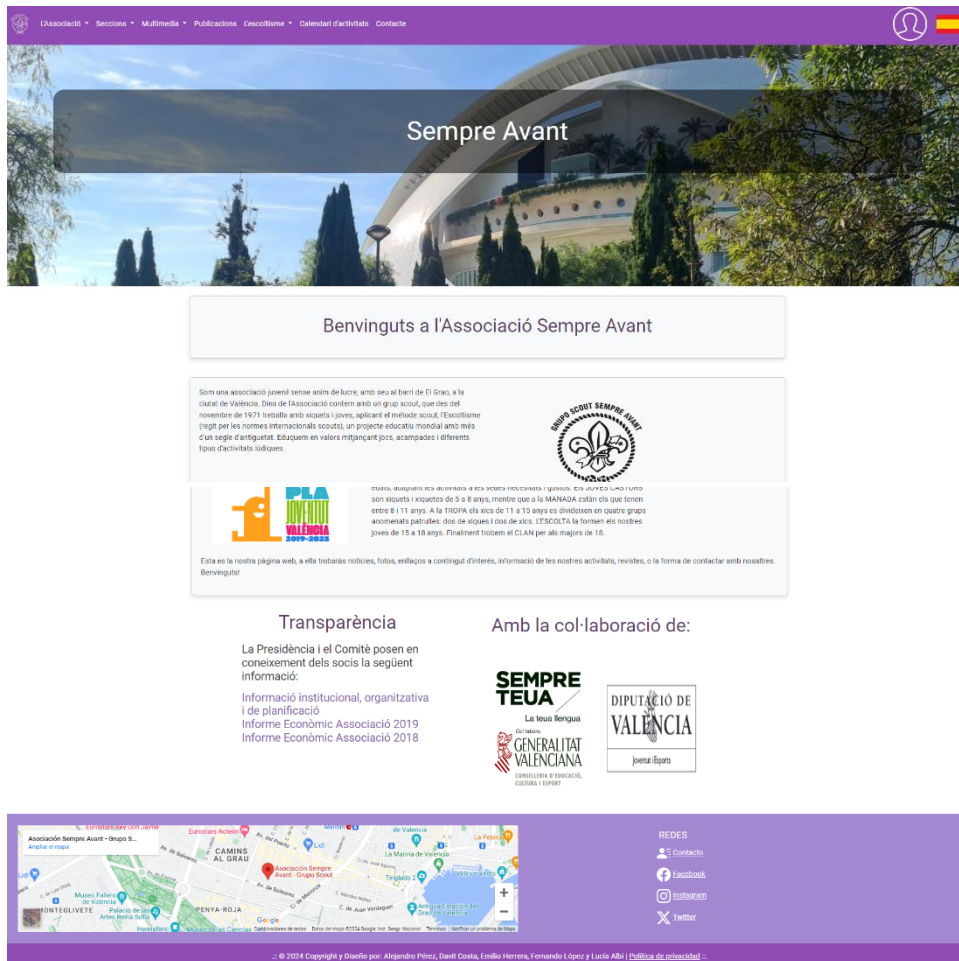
L'Associació ▾ Seccions ▾ Multimedia ▾ Publicacions L'escoltisme ▾ Calendari d'activitats Contacte

Sempre Avant

Benvinguts a l'Associació Sempre Avant

Som una associació juvenil sense ànim de lucre, amb seu al barri de El Grao, a la ciutat de València. Dins de l'Associació conviu amb un grup scout, que des del novembre de 1971 treballa amb xiquets i joves, aplicant el mètode scout, l'Escoltisme (regit per les normes internacionals scouts), un projecte educatiu mundial amb més d'un segle d'antiguetat. Eduquem en valors mitjançant jocs, acampades i diferents tipus d'activitats lúdiques.

GRUPO SCOUT SEMPRE AVANT

PLA JOVENTUT VALÈNCIA 2019-2023

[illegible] edats, adaptant les activitats a les seues necessitats i gustos. Els JOVES CASTORS son xiquets i xiquetes de 5 a 8 anys, mentre que a la MANADA estàn els que tenen entre 8 i 11 anys. A la TROPA els xics de 11 a 15 anys es divideixen en quatre grups anomenats patrulles: dos de xiques i dos de xics. L'ESCOLTA la formen els nostres joves de 15 a 18 anys. Finalment trobem el CLAN per als majors de 18.

Esta es la nostra pàgina web, a ella trobaràs notícies, fotos, enllaços a contingut d'interés, informació de les nostres activitats, revistes, o la forma de contactar amb nosaltres. Benvinguts!

Transparència

La Presidència i el Comitè posen en coneixement dels socis la següent informació:

Informació institucional, organitzativa i de planificació
Informe Econòmic Associació 2019
Informe Econòmic Associació 2018

Amb la col·laboració de:

SEMPRE TEUA La teua llengua
Col·labora: GENERALITAT VALENCIANA CONSELLERIA D'EDUCACIÓ, CULTURA I ESPORT

DIPUTACIÓ DE VALÈNCIA Joventut i Esports

Associació Sempre Avant - Grupo S...
Ampliar el mapa
CAMINS AL GRAU
Asociación Sempre Avant - Grupo Scout
PENYA-ROJA
MONTEOLIVETE
La Marina de València
Google

REDES
Contacto
Facebook
Instagram
Twitter

.:: © 2024 Copyright y Diseño por: Alejandro Pérez, David Costa, Emilio Herrera, Fernando López y Lucía Albi | Política de privacidad ::.